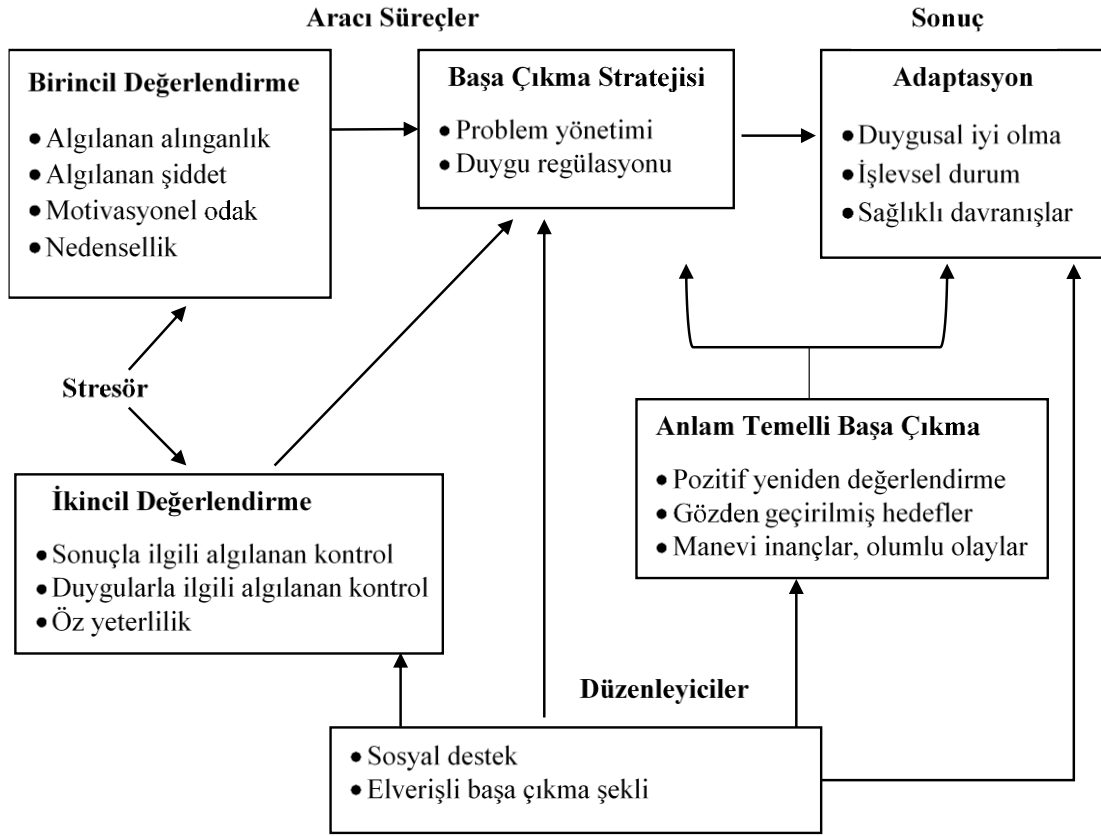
Aracı Süreçler

Sonuç

Birincil Değerlendirme

• Algılanan alınganlık
• Algılanan şiddet
• Motivasyonel odak
• Nedensellik

Başa Çıkma Stratejisi

• Problem yönetimi
• Duygu regülasyonu

Adaptasyon

• Duygusal iyi olma
• İşlevsel durum
• Sağlıklı davranışlar

Stresör

Anlam Temelli Başa Çıkma

• Pozitif yeniden değerlendirme
• Gözden geçirilmiş hedefler
• Manevi inançlar, olumlu olaylar

İkincil Değerlendirme

• Sonuçla ilgili algılanan kontrol
• Duygularla ilgili algılanan kontrol
• Öz yeterlilik

Düzenleyiciler

• Sosyal destek
• Elverişli başa çıkma şekli